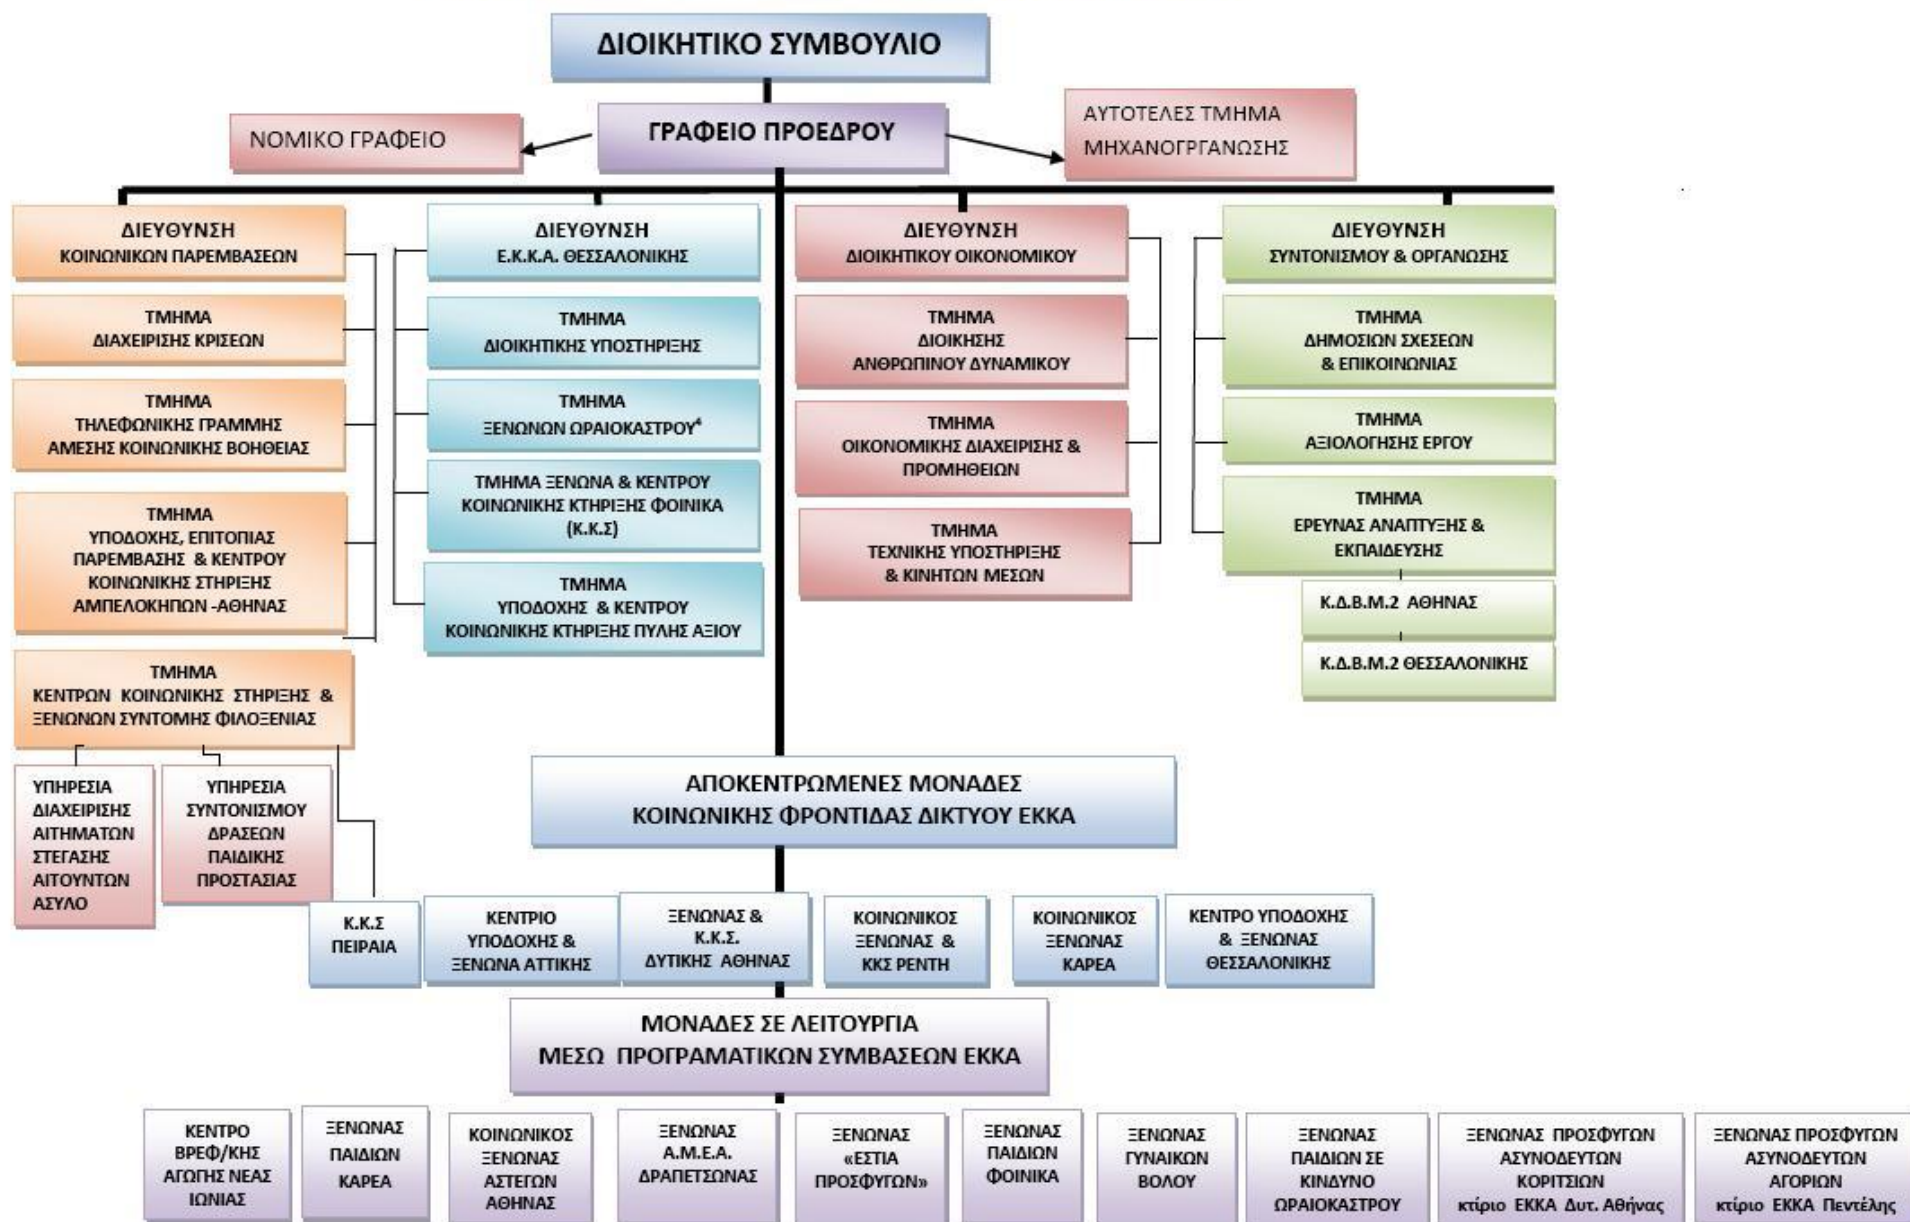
ΔΙΟΙΚΗΤΙΚΟ ΣΥΜΒΟΥΛΙΟ

ΓΡΑΦΕΙΟ ΠΡΟΕΔΡΟΥ

ΝΟΜΙΚΟ ΓΡΑΦΕΙΟ

ΑΥΤΟΤΕΛΕΣ ΤΜΗΜΑ ΜΗΧΑΝΟΓΡΓΑΝΩΣΗΣ

ΔΙΕΥΘΥΝΣΗ ΚΟΙΝΩΝΙΚΩΝ ΠΑΡΕΜΒΑΣΕΩΝ

ΤΜΗΜΑ ΔΙΑΧΕΙΡΙΣΗΣ ΚΡΙΣΕΩΝ

ΤΜΗΜΑ ΤΗΛΕΦΩΝΙΚΗΣ ΓΡΑΜΜΗΣ ΑΜΕΣΗΣ ΚΟΙΝΩΝΙΚΗΣ ΒΟΗΘΕΙΑΣ

ΤΜΗΜΑ ΥΠΟΔΟΧΗΣ, ΕΠΙΤΟΠΙΑΣ ΠΑΡΕΜΒΑΣΗΣ & ΚΕΝΤΡΟΥ ΚΟΙΝΩΝΙΚΗΣ ΣΤΗΡΙΞΗΣ ΑΜΠΕΛΟΚΗΠΩΝ -ΑΘΗΝΑΣ

ΤΜΗΜΑ ΚΕΝΤΡΩΝ ΚΟΙΝΩΝΙΚΗΣ ΣΤΗΡΙΞΗΣ & ΞΕΝΩΝΩΝ ΣΥΝΤΟΜΗΣ ΦΙΛΟΞΕΝΙΑΣ

ΥΠΗΡΕΣΙΑ ΔΙΑΧΕΙΡΙΣΗΣ ΑΙΤΗΜΑΤΩΝ ΣΤΕΓΑΣΗΣ ΑΙΤΟΥΝΤΩΝ ΑΣΥΛΟ

ΥΠΗΡΕΣΙΑ ΣΥΝΤΟΝΙΣΜΟΥ ΔΡΑΣΕΩΝ ΠΑΙΔΙΚΗΣ ΠΡΟΣΤΑΣΙΑΣ

ΔΙΕΥΘΥΝΣΗ Ε.Κ.Κ.Α. ΘΕΣΣΑΛΟΝΙΚΗΣ

ΤΜΗΜΑ ΔΙΟΙΚΗΤΙΚΗΣ ΥΠΟΣΤΗΡΙΞΗΣ

ΤΜΗΜΑ ΞΕΝΩΝΩΝ ΩΡΑΙΟΚΑΣΤΡΟΥ$^4$

ΤΜΗΜΑ ΞΕΝΩΝΑ & ΚΕΝΤΡΟΥ ΚΟΙΝΩΝΙΚΗΣ ΚΤΗΡΙΞΗΣ ΦΟΙΝΙΚΑ (Κ.Κ.Σ)

ΤΜΗΜΑ ΥΠΟΔΟΧΗΣ & ΚΕΝΤΡΟΥ ΚΟΙΝΩΝΙΚΗΣ ΚΤΗΡΙΞΗΣ ΠΥΛΗΣ ΑΞΙΟΥ

ΔΙΕΥΘΥΝΣΗ ΔΙΟΙΚΗΤΙΚΟΥ ΟΙΚΟΝΟΜΙΚΟΥ

ΤΜΗΜΑ ΔΙΟΙΚΗΣΗΣ ΑΝΘΡΩΠΙΝΟΥ ΔΥΝΑΜΙΚΟΥ

ΤΜΗΜΑ ΟΙΚΟΝΟΜΙΚΗΣ ΔΙΑΧΕΙΡΙΣΗΣ & ΠΡΟΜΗΘΕΙΩΝ

ΤΜΗΜΑ ΤΕΧΝΙΚΗΣ ΥΠΟΣΤΗΡΙΞΗΣ & ΚΙΝΗΤΩΝ ΜΕΣΩΝ

ΔΙΕΥΘΥΝΣΗ ΣΥΝΤΟΝΙΣΜΟΥ & ΟΡΓΑΝΩΣΗΣ

ΤΜΗΜΑ ΔΗΜΟΣΙΩΝ ΣΧΕΣΕΩΝ & ΕΠΙΚΟΙΝΩΝΙΑΣ

ΤΜΗΜΑ ΑΞΙΟΛΟΓΗΣΗΣ ΕΡΓΟΥ

ΤΜΗΜΑ ΕΡΕΥΝΑΣ ΑΝΑΠΤΥΞΗΣ & ΕΚΠΑΙΔΕΥΣΗΣ

Κ.Δ.Β.Μ.2 ΑΘΗΝΑΣ

Κ.Δ.Β.Μ.2 ΘΕΣΣΑΛΟΝΙΚΗΣ

ΑΠΟΚΕΝΤΡΩΜΕΝΕΣ ΜΟΝΑΔΕΣ ΚΟΙΝΩΝΙΚΗΣ ΦΡΟΝΤΙΔΑΣ ΔΙΚΤΥΟΥ ΕΚΚΑ

Κ.Κ.Σ ΠΕΙΡΑΙΑ

ΚΕΝΤΡΙΟ ΥΠΟΔΟΧΗΣ & ΞΕΝΩΝΑ ΑΤΤΙΚΗΣ

ΞΕΝΩΝΑΣ & Κ.Κ.Σ. ΔΥΤΙΚΗΣ ΑΘΗΝΑΣ

ΚΟΙΝΩΝΙΚΟΣ ΞΕΝΩΝΑΣ & ΚΚΣ ΡΕΝΤΗ

ΚΟΙΝΩΝΙΚΟΣ ΞΕΝΩΝΑΣ ΚΑΡΕΑ

ΚΕΝΤΡΟ ΥΠΟΔΟΧΗΣ & ΞΕΝΩΝΑΣ ΘΕΣΣΑΛΟΝΙΚΗΣ

ΜΟΝΑΔΕΣ ΣΕ ΛΕΙΤΟΥΡΓΙΑ ΜΕΣΩ ΠΡΟΓΡΑΜΑΤΙΚΩΝ ΣΥΜΒΑΣΕΩΝ ΕΚΚΑ

ΚΕΝΤΡΟ ΒΡΕΦ/ΚΗΣ ΑΓΩΓΗΣ ΝΕΑΣ ΙΩΝΙΑΣ

ΞΕΝΩΝΑΣ ΠΑΙΔΙΩΝ ΚΑΡΕΑ

ΚΟΙΝΩΝΙΚΟΣ ΞΕΝΩΝΑΣ ΑΣΤΕΓΩΝ ΑΘΗΝΑΣ

ΞΕΝΩΝΑΣ Α.Μ.Ε.Α. ΔΡΑΠΕΤΣΩΝΑΣ

ΞΕΝΩΝΑΣ «ΕΣΤΙΑ ΠΡΟΣΦΥΓΩΝ»

ΞΕΝΩΝΑΣ ΠΑΙΔΙΩΝ ΦΟΙΝΙΚΑ

ΞΕΝΩΝΑΣ ΓΥΝΑΙΚΩΝ ΒΟΛΟΥ

ΞΕΝΩΝΑΣ ΠΑΙΔΙΩΝ ΣΕ ΚΙΝΔΥΝΟ ΩΡΑΙΟΚΑΣΤΡΟΥ

ΞΕΝΩΝΑΣ ΠΡΟΣΦΥΓΩΝ ΑΣΥΝΟΔΕΥΤΩΝ ΚΟΡΙΤΣΙΩΝ κτίριο ΕΚΚΑ Δυτ. Αθήνας

ΞΕΝΩΝΑΣ ΠΡΟΣΦΥΓΩΝ ΑΣΥΝΟΔΕΥΤΩΝ ΑΓΟΡΙΩΝ κτίριο ΕΚΚΑ Πεντέλης